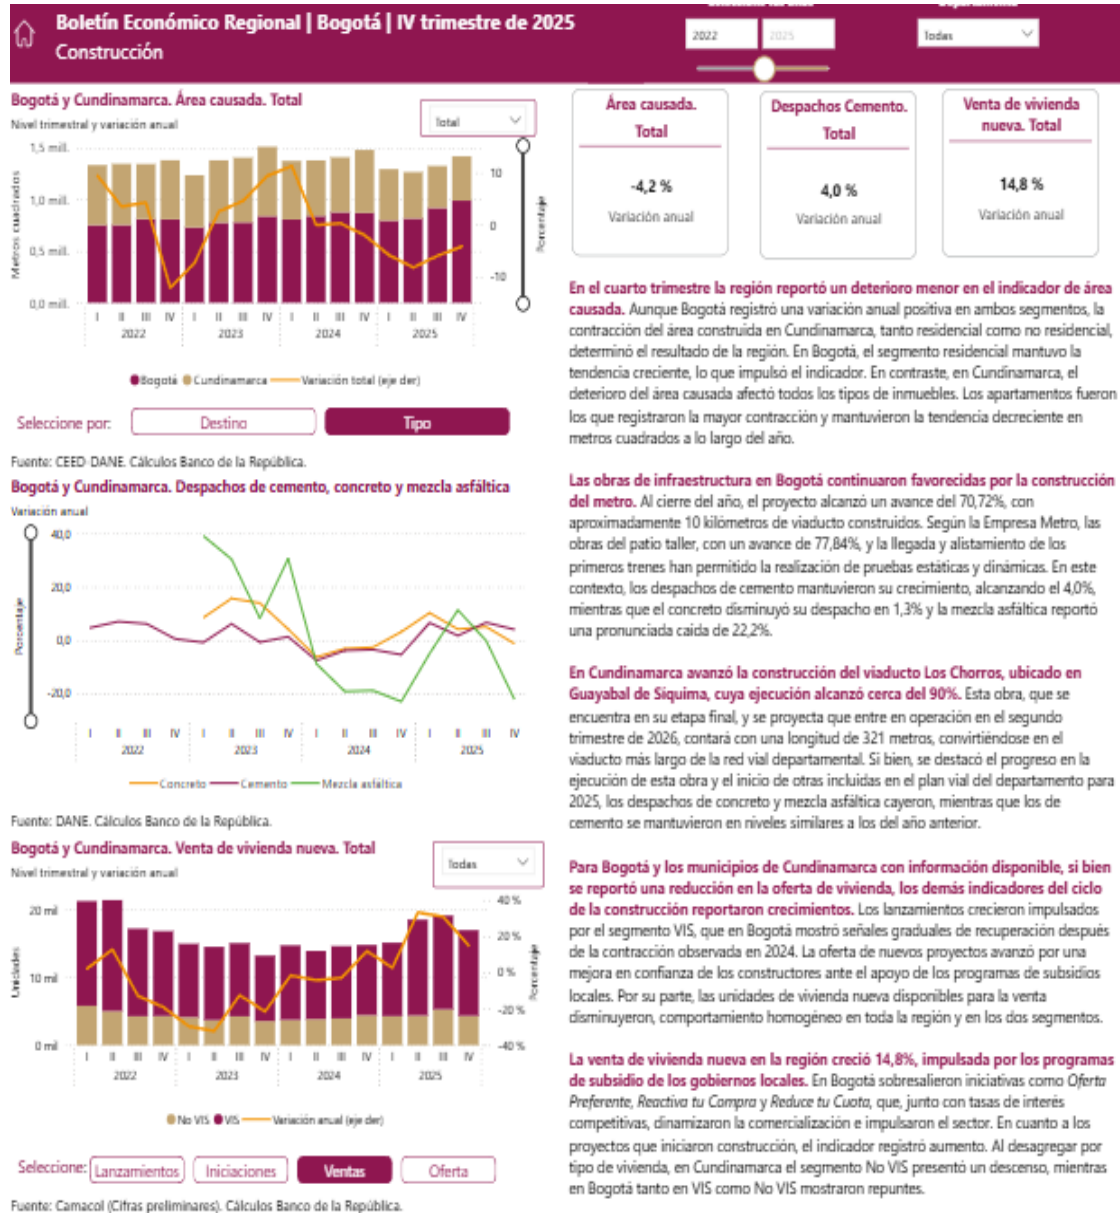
Boletín Económico Regional | Bogotá | IV trimestre de 2025
Construcción

2022 2025
Todas

Bogotá y Cundinamarca. Área causada. Total
Nivel trimestral y variación anual
Total

1,5 mill.
1,0 mill.
0,5 mill.
0,0 mill.
Metros cuadrados
10
0
-10
Porcentaje
I II III IV I II III IV I II III IV I II III IV
2022 2023 2024 2025

Bogotá Cundinamarca Variación total (eje der)

Seleccione por: Destino Tipo

Fuente: CEED-DANE. Cálculos Banco de la República.

Área causada. Total
-4,2 %
Variación anual

Despachos Cemento. Total
4,0 %
Variación anual

Venta de vivienda nueva. Total
14,8 %
Variación anual

En el cuarto trimestre la región reportó un deterioro menor en el indicador de área causada. Aunque Bogotá registró una variación anual positiva en ambos segmentos, la contracción del área construida en Cundinamarca, tanto residencial como no residencial, determinó el resultado de la región. En Bogotá, el segmento residencial mantuvo la tendencia creciente, lo que impulsó el indicador. En contraste, en Cundinamarca, el deterioro del área causada afectó todos los tipos de inmuebles. Los apartamentos fueron los que registraron la mayor contracción y mantuvieron la tendencia decreciente en metros cuadrados a lo largo del año.

Bogotá y Cundinamarca. Despachos de cemento, concreto y mezcla asfáltica
Variación anual
40,0
20,0
0,0
-20,0
Porcentaje
I II III IV I II III IV I II III IV I II III IV
2022 2023 2024 2025
Concreto Cemento Mezcla asfáltica

Fuente: DANE. Cálculos Banco de la República.

Las obras de infraestructura en Bogotá continuaron favorecidas por la construcción del metro. Al cierre del año, el proyecto alcanzó un avance del 70,72%, con aproximadamente 10 kilómetros de viaducto construidos. Según la Empresa Metro, las obras del patio taller, con un avance de 77,84%, y la llegada y alistamiento de los primeros trenes han permitido la realización de pruebas estáticas y dinámicas. En este contexto, los despachos de cemento mantuvieron su crecimiento, alcanzando el 4,0%, mientras que el concreto disminuyó su despacho en 1,3% y la mezcla asfáltica reportó una pronunciada caída de 22,2%.

En Cundinamarca avanzó la construcción del viaducto Los Chorros, ubicado en Guayabal de Siquima, cuya ejecución alcanzó cerca del 90%. Esta obra, que se encuentra en su etapa final, y se proyecta que entre en operación en el segundo trimestre de 2026, contará con una longitud de 321 metros, convirtiéndose en el viaducto más largo de la red vial departamental. Si bien, se destacó el progreso en la ejecución de esta obra y el inicio de otras incluidas en el plan vial del departamento para 2025, los despachos de concreto y mezcla asfáltica cayeron, mientras que los de cemento se mantuvieron en niveles similares a los del año anterior.

Bogotá y Cundinamarca. Venta de vivienda nueva. Total
Nivel trimestral y variación anual
Todas
20 mil
10 mil
0 mil
Unidades
40 %
20 %
0 %
-20 %
-40 %
Porcentaje
I II III IV I II III IV I II III IV I II III IV
2022 2023 2024 2025
No VIS VIS Variación anual (eje der)

Seleccione: Lanzamientos Iniciaciones Ventas Oferta

Fuente: Camacol (Cifras preliminares). Cálculos Banco de la República.

Para Bogotá y los municipios de Cundinamarca con información disponible, si bien se reportó una reducción en la oferta de vivienda, los demás indicadores del ciclo de la construcción reportaron crecimientos. Los lanzamientos crecieron impulsados por el segmento VIS, que en Bogotá mostró señales graduales de recuperación después de la contracción observada en 2024. La oferta de nuevos proyectos avanzó por una mejora en confianza de los constructores ante el apoyo de los programas de subsidios locales. Por su parte, las unidades de vivienda nueva disponibles para la venta disminuyeron, comportamiento homogéneo en toda la región y en los dos segmentos.

La venta de vivienda nueva en la región creció 14,8%, impulsada por los programas de subsidio de los gobiernos locales. En Bogotá sobresalieron iniciativas como Oferta Preferente, Reactiva tu Compra y Reduce tu Cuota, que, junto con tasas de interés competitivas, dinamizaron la comercialización e impulsaron el sector. En cuanto a los proyectos que iniciaron construcción, el indicador registró aumento. Al desagregar por tipo de vivienda, en Cundinamarca el segmento No VIS presentó un descenso, mientras en Bogotá tanto en VIS como No VIS mostraron repuntes.